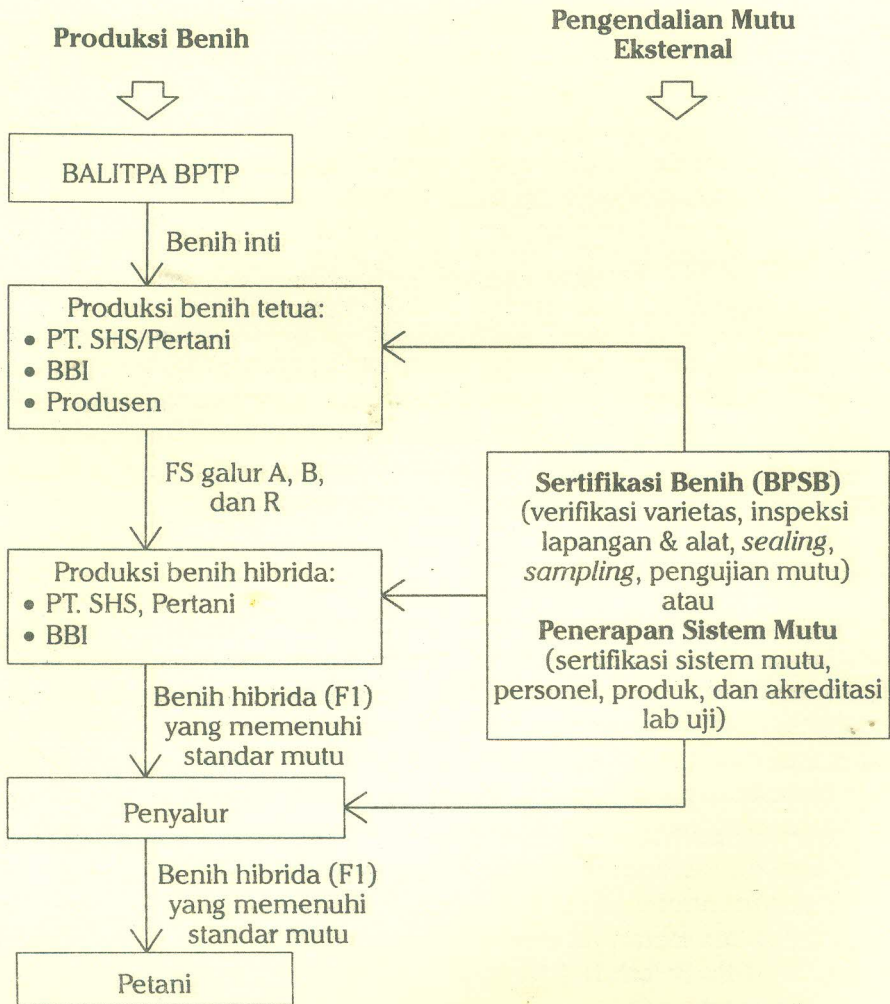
Produksi Benih

Pengendalian Mutu Eksternal

BALITPA BPTP

Benih inti

Produksi benih tetua:
• PT. SHS/Pertani
• BBI
• Produsen

FS galur A, B, dan R

Sertifikasi Benih (BPSB)
(verifikasi varietas, inspeksi lapangan & alat, *sealing*, *sampling*, pengujian mutu)
atau
Penerapan Sistem Mutu
(sertifikasi sistem mutu, personel, produk, dan akreditasi lab uji)

Produksi benih hibrida:
• PT. SHS, Pertani
• BBI

Benih hibrida (F1) yang memenuhi standar mutu

Penyalur

Benih hibrida (F1) yang memenuhi standar mutu

Petani